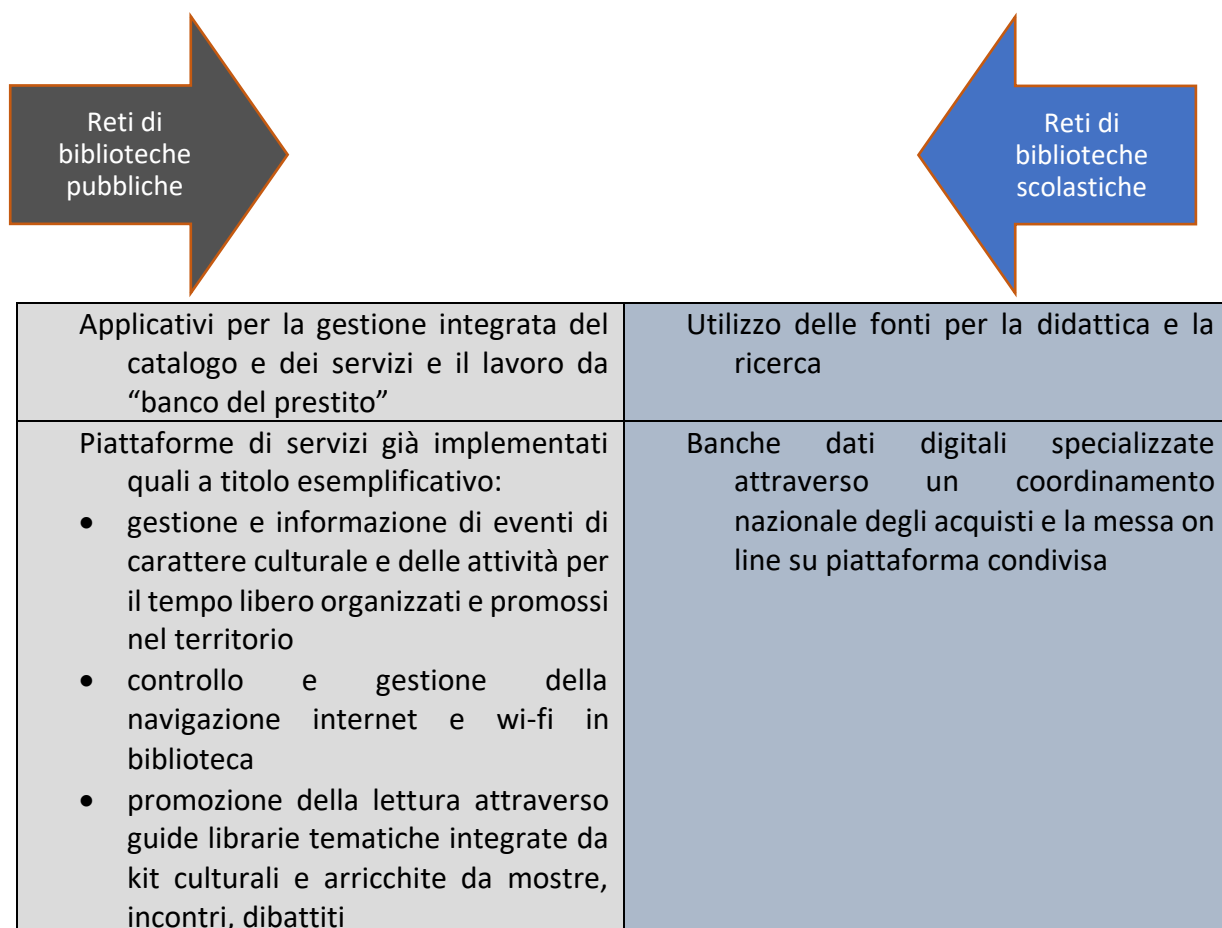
Reti di biblioteche pubbliche

Reti di biblioteche scolastiche

| | |
|---|---|
| Applicativi per la gestione integrata del catalogo e dei servizi e il lavoro da "banco del prestito" | Utilizzo delle fonti per la didattica e la ricerca |
| Piattaforme di servizi già implementati quali a titolo esemplificativo: • gestione e informazione di eventi di carattere culturale e delle attività per il tempo libero organizzati e promossi nel territorio • controllo e gestione della navigazione internet e wi-fi in biblioteca • promozione della lettura attraverso guide librarie tematiche integrate da kit culturali e arricchite da mostre, incontri, dibattiti | Banche dati digitali specializzate attraverso un coordinamento nazionale degli acquisti e la messa on line su piattaforma condivisa |